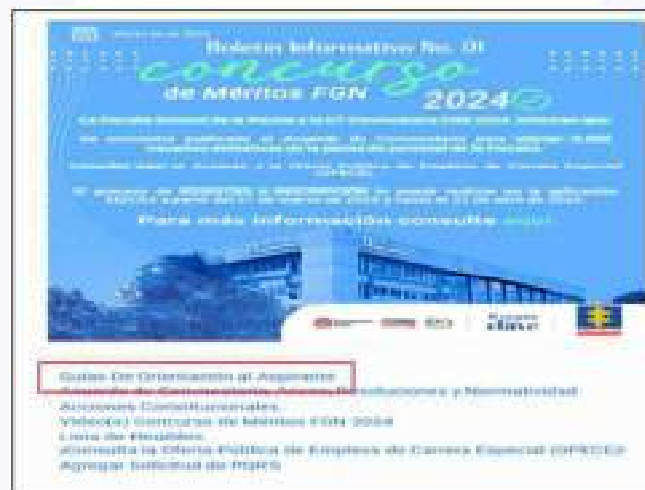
Boletín Informativo No. 01

concurso de Méritos FGN 2024

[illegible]

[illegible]

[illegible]

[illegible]

Para más información consulte aquí

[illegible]

Guías De Orientación al Aspirante
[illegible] Resoluciones y Normatividad
Acciones Constitucionales
Video(s) Concurso de Méritos FGN 2024
Lista de Hospitales
¡Consulta la Oferta Pública de Empleos de Carrera Especial (OPECE)!
Agregar Solicitud de PQRS